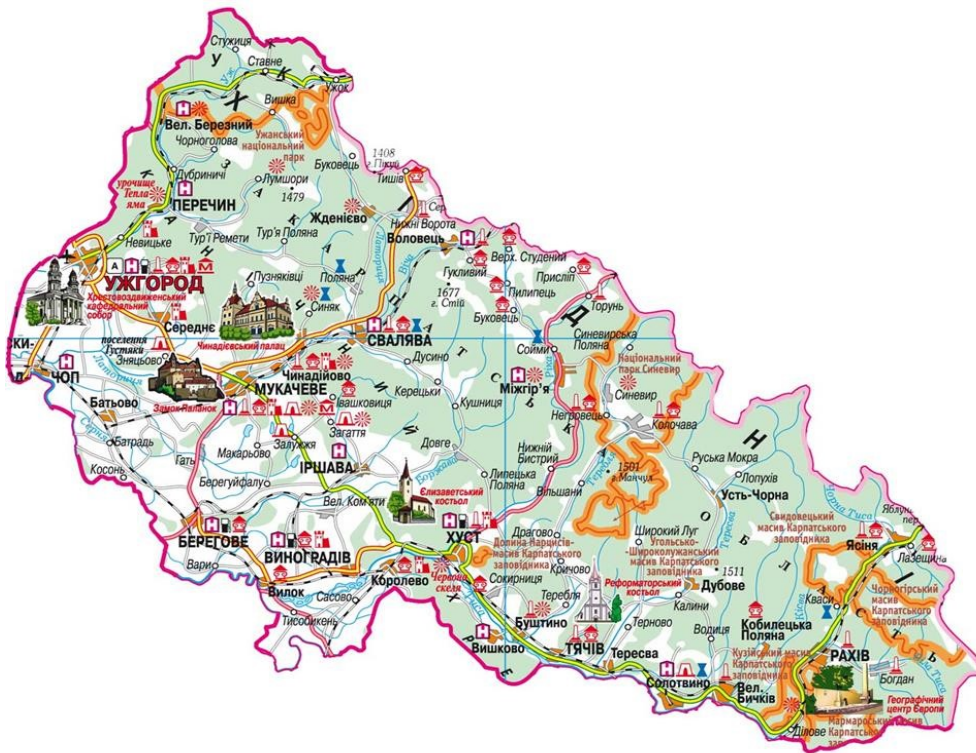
Стужиця
Ставне
Ужок
Вишка
Вел. Березний
Ужанський національний парк
Чорноголова
1408 г. Пікуй
Буковець
Тишів
Лумшори
урочище Тегла-яма
Дубриничі
ПЕРЕЧИН
1479
Жденієво
Нижні Ворота
Воловець
Невицьке
Тур'є Ремети
Тур'я Поляна
Верх. Студений
Гукливий
Присліп
УЖГОРОД
Пузняківці
Поляна
1677 г. Стій
Пилипець
Торунь
Хрестовоздвиженський кафедральний собор
Синяк
Буковець
Середнє
Синевирська Поляна
СВАЛЯВА
Сойми
поселення Гостяки
Чинадіївський палац
Національний парк Синевир
Зняцьово
Чинадійово
Дусино
ЧОП
Міжгір'я
Синевир
МУКАЧЕВЕ
Батьово
Замок Паланок
Івашковиця
Керецьки
Кушниця
Негровець
Колочава
Батрадь
Загаття
Залужжя
Макарьово
Довге
Нижній Бистрий
Руська Мокра
Косонь
Гать
ІРШАВА
Липецька Поляна
1501 г. Манчул
Лопухів
Берегуйфалу
Вільшани
Усть-Чорна
Вел. Ком'яти
Єлизаветський костьол
Драгово
Широкий Луг
Свидовецький масив Карпатського заповідника
БЕРЕГОВЕ
ВИНОГРАДІВ
ХУСТ
Долина Нарцисів масив Карпатського заповідника
Угольсько-Широколужанський масив Карпатського заповідника
Ясіня
Лазещина
Вари
Кричово
1511
Сокирниця
Дубове
Кроролево
Червона скеля
Реформаторський костьол
Чорногірський масив Карпатського заповідника
Вилок
Сасово
Теребля
Калини
Кваси
Тисобикень
Бущтино
Терново
Водиця
Кобилецька Поляна
Вишково
ТЯЧІВ
Тересва
РАХІВ
Кузійський масив Карпатського заповідника
Солотвино
Вел. Бичків
Богдан
Географічний центр Європи
Мармароський масив Карпатського заповідника
Ділове
Уж
Латориця
Тиса
Боржава
Ріка
Тересва
Чорна Тиса
Біла Тиса
Ш
Д
Н
О
Б
Л
А
С
Т
Ь
З
К
А
Р
П
А
Т
С
Ь
К
И
Й